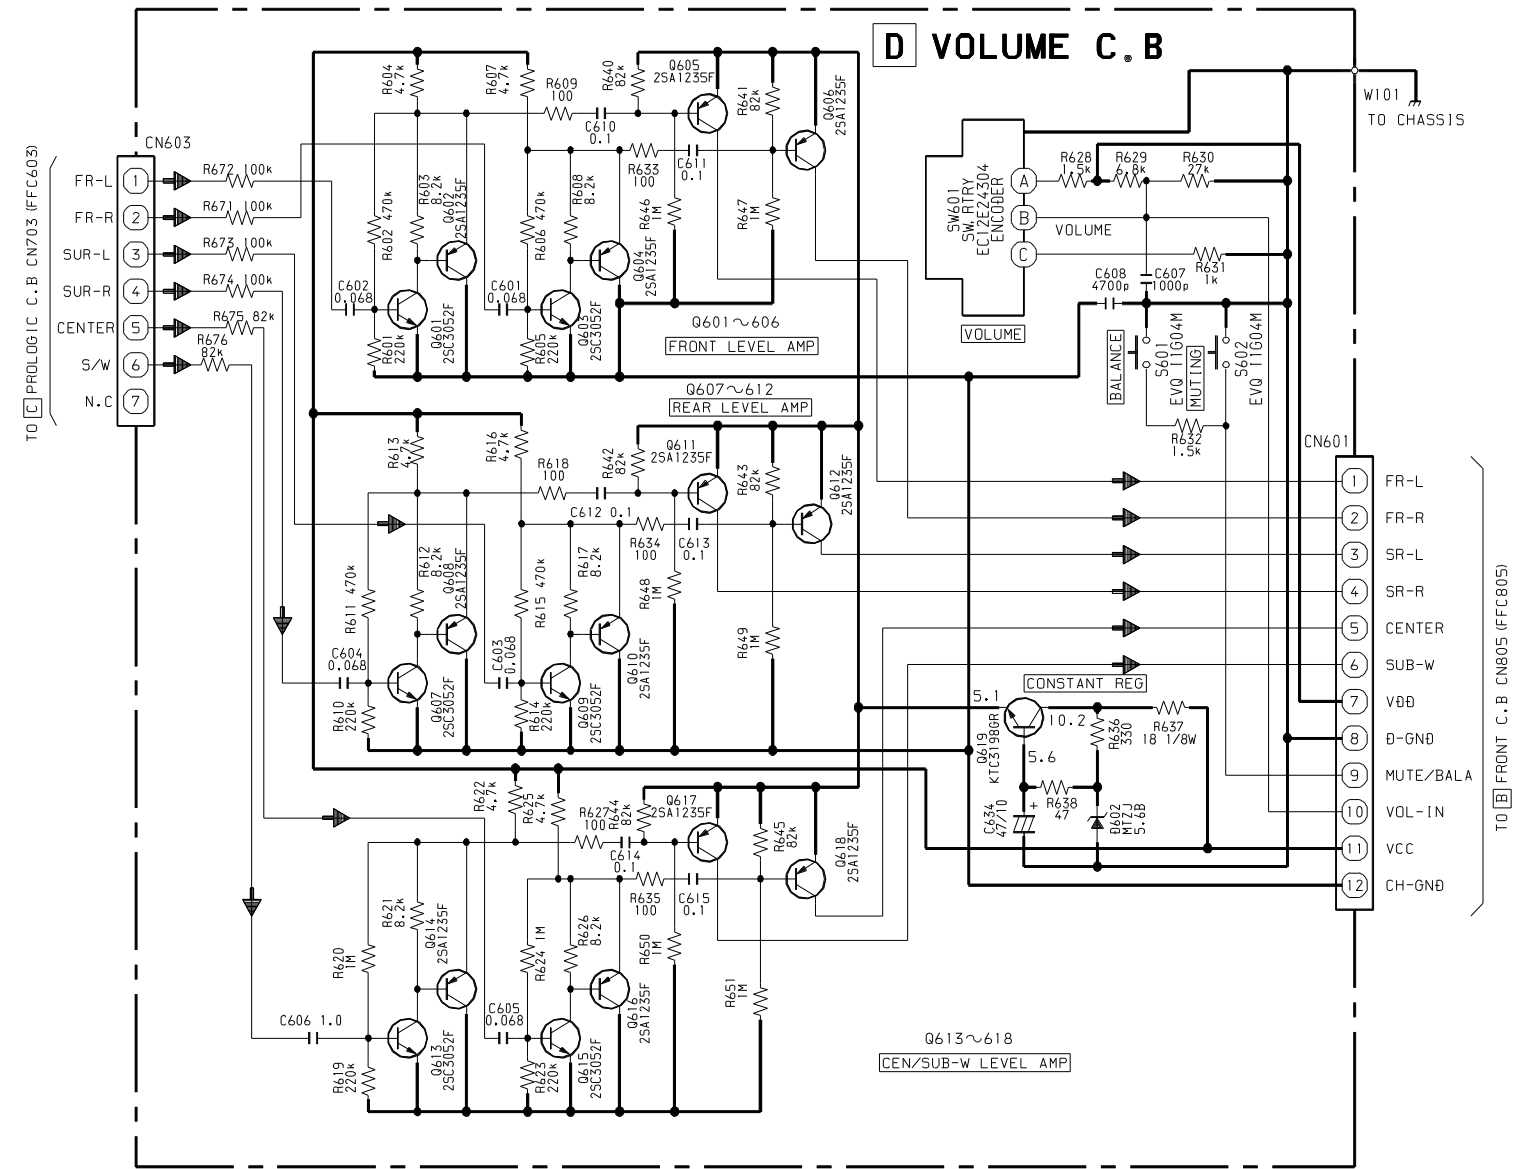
D VOLUME C.B

W101
TO CHASSIS

TO C PROLOGIC C.B CN703 (FFC603)

CN603
FR-L 1
FR-R 2
SUR-L 3
SUR-R 4
CENTER 5
S/W 6
N.C 7

R672 100k
R671 100k
R673 100k
R674 100k
R675 82k
R676 82k

R604 4.7k
R607 4.7k
R609 100
R640 82k
Q605 2SA1235F
C610 0.1
R641 82k
Q606 2SA1235F
R633 100
C611 0.1
R603 8.2k
Q602 2SA1235F
R602 470k
R606 470k
R608 8.2k
R646 1M
R647 1M
Q604 2SA1235F
C602 0.068
C601 0.068
R601 220k
Q601 2SC3052F
R605 220k
Q603 2SC3052F
Q601～606
FRONT LEVEL AMP

SW601 SW,RTRY EC12E24304 ENCODER
A B C
R628 1.5k
R629 6.8k
R630 27k
VOLUME
R631 1k
C608 4700p
C607 1000p
VOLUME
BALANCE
S601 EVQ 11G04M
MUTING
S602 EVQ 11G04M
R632 1.5k

Q607～612
REAR LEVEL AMP
R613 4.7k
R616 4.7k
R618 100
R642 82k
Q611 2SA1235F
R643 82k
Q612 2SA1235F
C612 0.1
R634 100
C613 0.1
R611 470k
R612 8.2k
Q608 2SA1235F
R615 470k
R617 8.2k
R648 1M
R649 1M
Q610 2SA1235F
C604 0.068
C603 0.068
R610 220k
Q607 2SC3052F
R614 220k
Q609 2SC3052F

CN601
1 FR-L
2 FR-R
3 SR-L
4 SR-R
5 CENTER
6 SUB-W
7 VDD
8 D-GND
9 MUTE/BALA
10 VOL-IN
11 VCC
12 CH-GND

TO B FRONT C.B CN805 (FFC805)

CONSTANT REG
5.1
10.2
5.6
Q619 KTC3198GR
R636 330
R637 18 1/8W
R638 47
C634 47/10
D602 MTZJ 5.6B

R622 4.7k
R625 4.7k
R627 100
R644 82k
Q617 2SA1235F
R645 82k
Q618 2SA1235F
C614 0.1
R635 100
C615 0.1
R621 8.2k
Q614 2SA1235F
R620 1M
R624 1M
R626 8.2k
R650 1M
R651 1M
Q616 2SA1235F
C606 1.0
C605 0.068
R619 220k
Q613 2SC3052F
R623 220k
Q615 2SC3052F

Q613～618
CEN/SUB-W LEVEL AMP